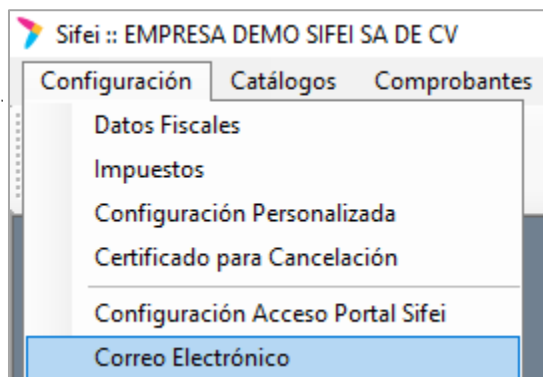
Sifei :: EMPRESA DEMO SIFEI SA DE CV

Configuración Catálogos Comprobantes

Datos Fiscales
Impuestos
Configuración Personalizada
Certificado para Cancelación
Configuración Acceso Portal Sifei
Correo Electrónico